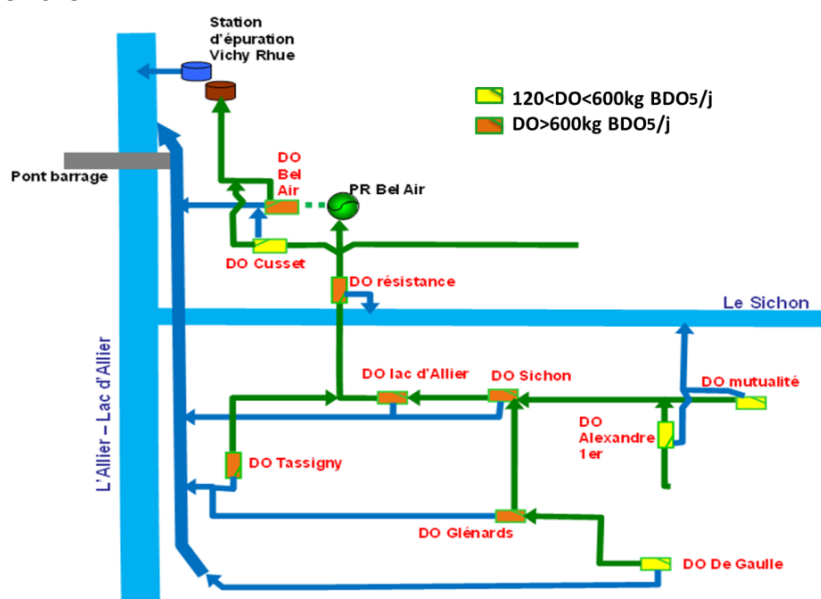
Station d'épuration Vichy Rhue

120<DO<600kg BDO5/j

DO>600kg BDO5/j

Pont barrage

DO Bel Air

PR Bel Air

DO Cusset

DO résistance

Le Sichon

L'Allier – Lac d'Allier

DO lac d'Allier

DO Sichon

DO mutualité

DO Alexandre 1er

DO Tassigny

DO Glénards

DO De Gaulle